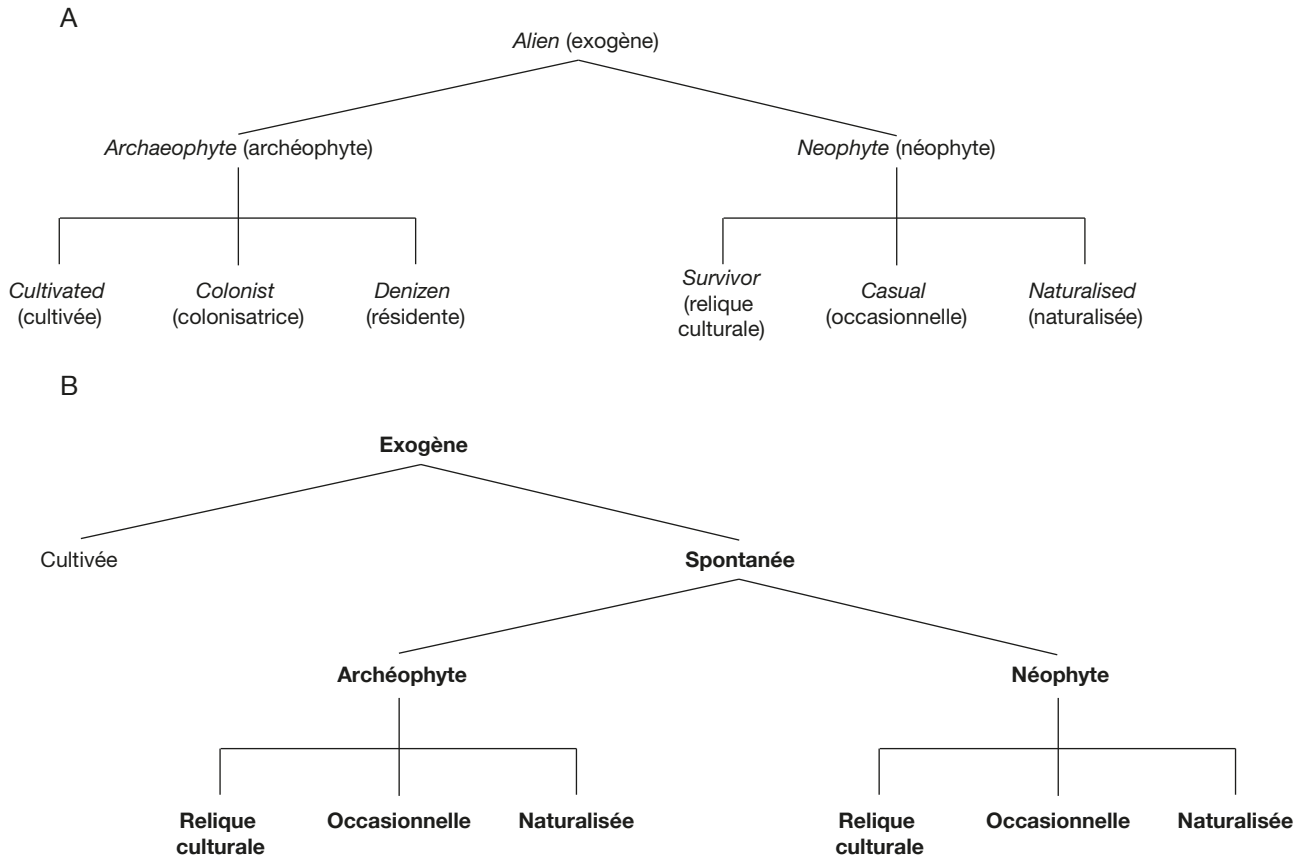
A

*Alien* (exogène)

*Archaeophyte* (archéophyte)

*Neophyte* (néophyte)

*Cultivated* (cultivée)

*Colonist* (colonisatrice)

*Denizen* (résidente)

*Survivor* (relique culturale)

*Casual* (occasionnelle)

*Naturalised* (naturalisée)

B

**Exogène**

Cultivée

**Spontanée**

**Archéophyte**

**Néophyte**

**Relique culturale**

**Occasionnelle**

**Naturalisée**

**Relique culturale**

**Occasionnelle**

**Naturalisée**